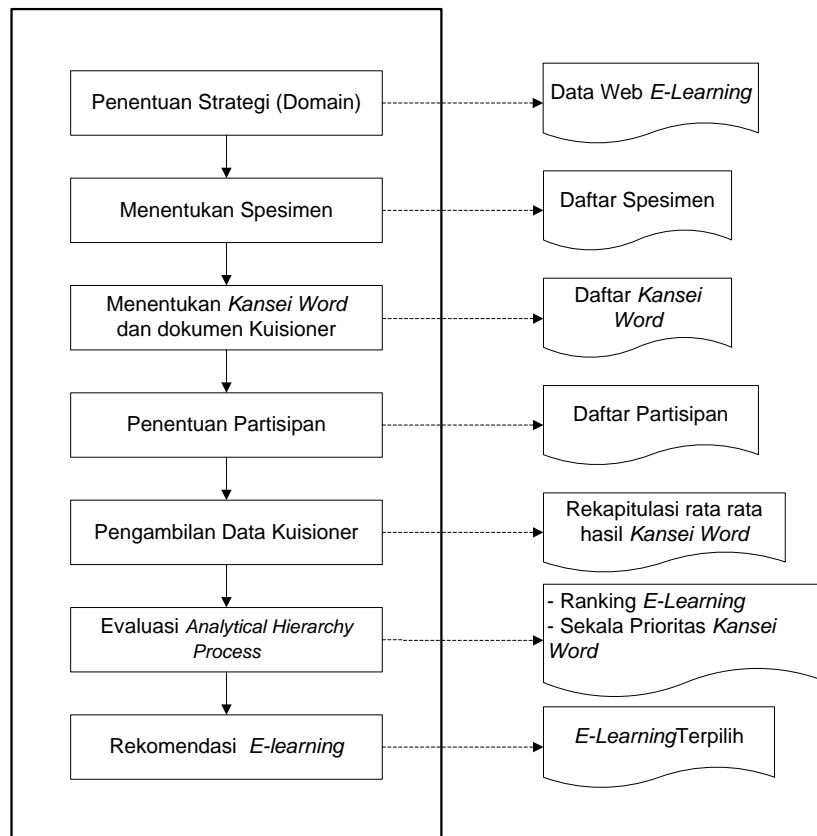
Penentuan Strategi (Domain)

Data Web *E-Learning*

Menentukan Spesimen

Daftar Spesimen

Menentukan *Kansei Word* dan dokumen Kuisioner

Daftar *Kansei Word*

Penentuan Partisipan

Daftar Partisipan

Pengambilan Data Kuisioner

Rekapitulasi rata rata hasil *Kansei Word*

Evaluasi *Analytical Hierarchy Process*

- Ranking *E-Learning*
- Sekala Prioritas *Kansei Word*

Rekomendasi *E-learning*

*E-Learning*Terpilih